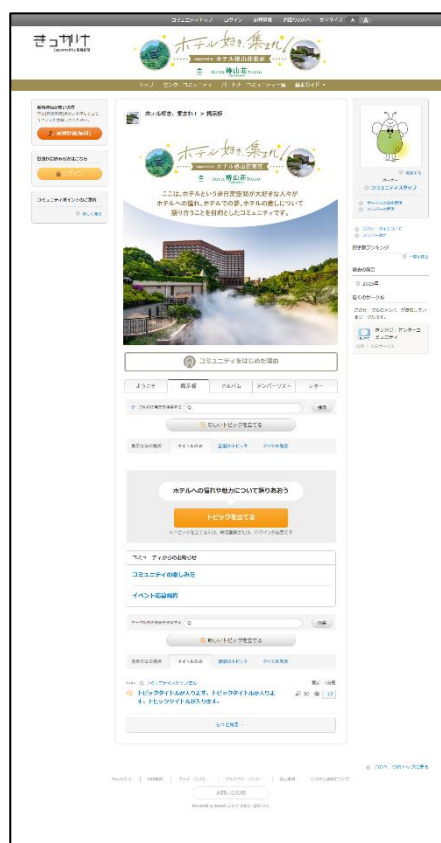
コミュニティトップ　ログイン　新規登録　お問い合わせ　文字サイズ　A　A

きっかけ

ホテル好き、集まれ！
ホテル椿山荘東京

トップ　センター　コミュニティ　パートナーコミュニティ一覧　撮影ガイド

新規登録(無料)

ログイン

コミュニティポイントのご案内

ホテル好き、集まれ！ > 掲示板

ホテル好き、集まれ！
ホテル椿山荘東京

ここは、ホテルという非日常空間が大好きな人々が
ホテルへの憧れ、ホテルでの夢、ホテルの楽ししについて
語り合うことを目的としたコミュニティです。

コミュニティをはじめた理由

ようこそ　掲示板　アルバム　メンバーリスト　レター

検索

新しいトピックを立てる

ホテルへの憧れや魅力について語りあおう

トピックを立てる

コミュニティからのお知らせ

コミュニティの楽しみ方

イベントの諸規約

新しいトピックを立てる

トピックタイトルが入ります。トピックタイトルが入ります。トピックタイトルが入ります。

もっと見る

オーナー

コミュニティスタンプ

評価ランキング

最新の日記

趣味のサークル

お問い合わせ